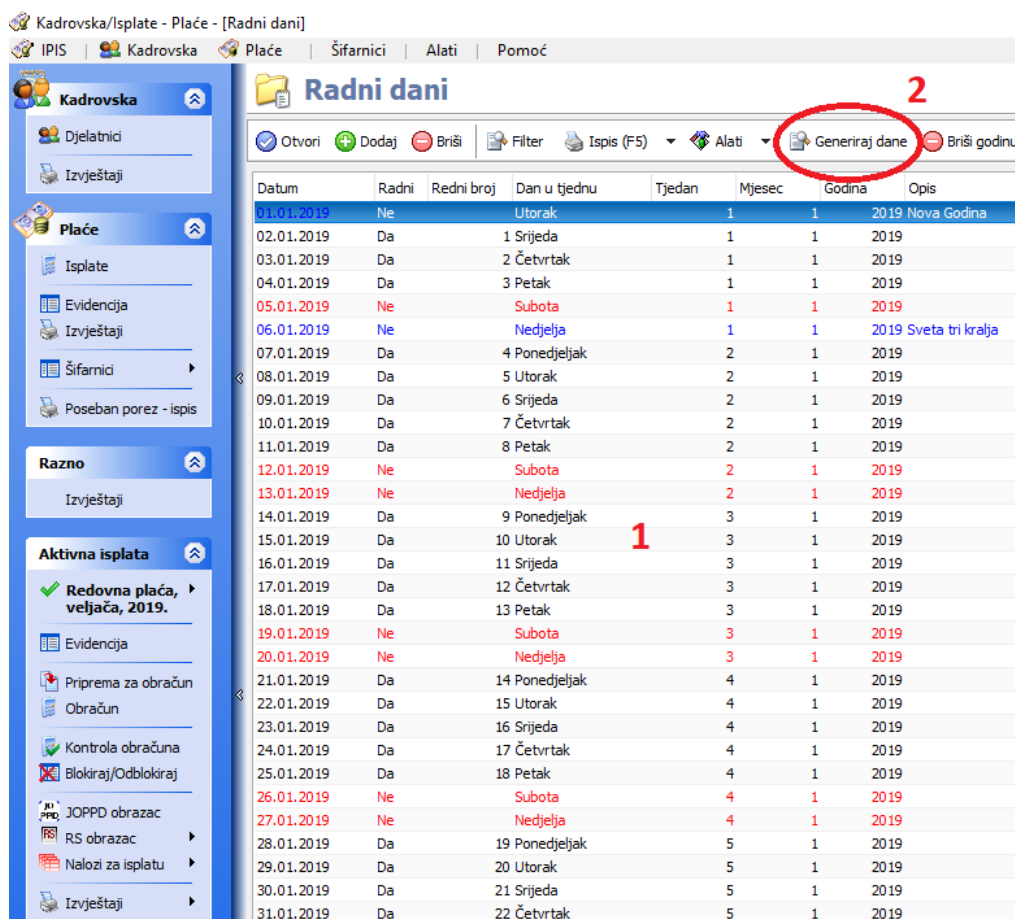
Kadrovska/Isplate - Plaće - [Radni dani]

IPIS | Kadrovska | Plaće | Šifarnici | Alati | Pomoć

Kadrovska
Djelatnici
Izvještaji

Plaće
Isplate
Evidencija
Izvještaji
Šifarnici
Poseban porez - ispis

Razno
Izvještaji

Aktivna isplata
Redovna plaća, veljača, 2019.
Evidencija
Priprema za obračun
Obračun
Kontrola obračuna
Blokiraj/Odblokiraj
JOPPD obrazac
RS obrazac
Nalozi za isplatu
Izvještaji

Radni dani

2

Otvori | Dodaj | Briši | Filter | Ispis (F5) | Alati | Generiraj dane | Briši godinu

| Datum | Radni | Redni broj | Dan u tjednu | Tjedan | Mjesec | Godina | Opis |
|---|---|---|---|---|---|---|---|
| 01.01.2019 | Ne | | Utorak | 1 | 1 | 2019 | Nova Godina |
| 02.01.2019 | Da | 1 | Srijeda | 1 | 1 | 2019 | |
| 03.01.2019 | Da | 2 | Četvrtak | 1 | 1 | 2019 | |
| 04.01.2019 | Da | 3 | Petak | 1 | 1 | 2019 | |
| 05.01.2019 | Ne | | Subota | 1 | 1 | 2019 | |
| 06.01.2019 | Ne | | Nedjelja | 1 | 1 | 2019 | Sveta tri kralja |
| 07.01.2019 | Da | 4 | Ponedjeljak | 2 | 1 | 2019 | |
| 08.01.2019 | Da | 5 | Utorak | 2 | 1 | 2019 | |
| 09.01.2019 | Da | 6 | Srijeda | 2 | 1 | 2019 | |
| 10.01.2019 | Da | 7 | Četvrtak | 2 | 1 | 2019 | |
| 11.01.2019 | Da | 8 | Petak | 2 | 1 | 2019 | |
| 12.01.2019 | Ne | | Subota | 2 | 1 | 2019 | |
| 13.01.2019 | Ne | | Nedjelja | 2 | 1 | 2019 | |
| 14.01.2019 | Da | 9 | Ponedjeljak | 3 | 1 | 2019 | |
| 15.01.2019 | Da | 10 | Utorak | 3 | 1 | 2019 | |
| 16.01.2019 | Da | 11 | Srijeda | 3 | 1 | 2019 | |
| 17.01.2019 | Da | 12 | Četvrtak | 3 | 1 | 2019 | |
| 18.01.2019 | Da | 13 | Petak | 3 | 1 | 2019 | |
| 19.01.2019 | Ne | | Subota | 3 | 1 | 2019 | |
| 20.01.2019 | Ne | | Nedjelja | 3 | 1 | 2019 | |
| 21.01.2019 | Da | 14 | Ponedjeljak | 4 | 1 | 2019 | |
| 22.01.2019 | Da | 15 | Utorak | 4 | 1 | 2019 | |
| 23.01.2019 | Da | 16 | Srijeda | 4 | 1 | 2019 | |
| 24.01.2019 | Da | 17 | Četvrtak | 4 | 1 | 2019 | |
| 25.01.2019 | Da | 18 | Petak | 4 | 1 | 2019 | |
| 26.01.2019 | Ne | | Subota | 4 | 1 | 2019 | |
| 27.01.2019 | Ne | | Nedjelja | 4 | 1 | 2019 | |
| 28.01.2019 | Da | 19 | Ponedjeljak | 5 | 1 | 2019 | |
| 29.01.2019 | Da | 20 | Utorak | 5 | 1 | 2019 | |
| 30.01.2019 | Da | 21 | Srijeda | 5 | 1 | 2019 | |
| 31.01.2019 | Da | 22 | Četvrtak | 5 | 1 | 2019 | |

1